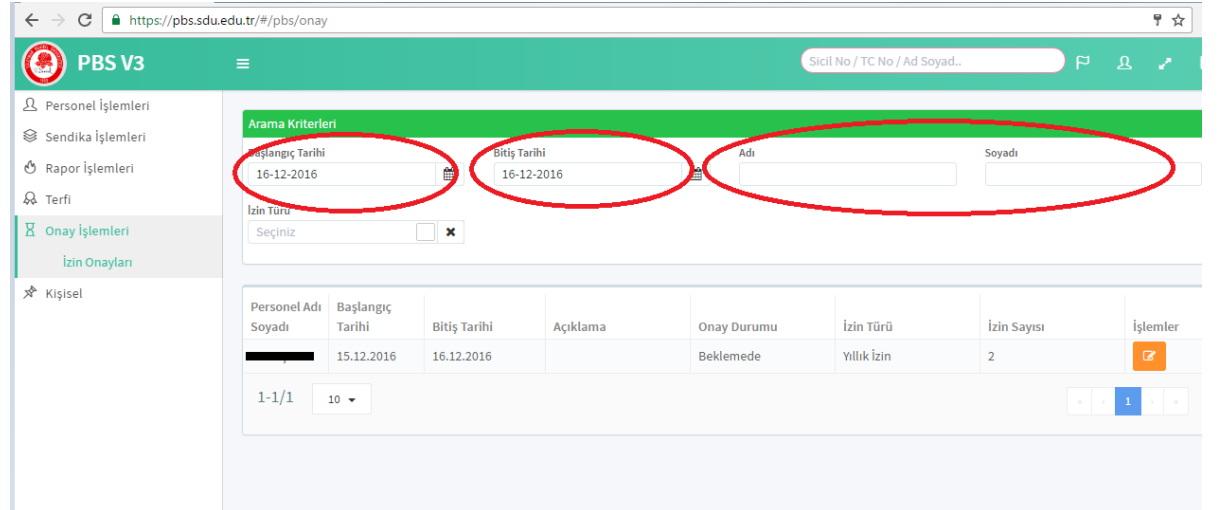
https://pbs.sdu.edu.tr/#/pbs/onay

PBS V3

Sicil No / TC No / Ad Soyad..

Personel İşlemleri
Sendika İşlemleri
Rapor İşlemleri
Terfi
Onay İşlemleri
İzin Onayları
Kişisel

Arama Kriterleri

Başlangıç Tarihi
16-12-2016

Bitiş Tarihi
16-12-2016

Adı

Soyadı

İzin Türü
Seçiniz

| Personel Adı Soyadı | Başlangıç Tarihi | Bitiş Tarihi | Açıklama | Onay Durumu | İzin Türü | İzin Sayısı | İşlemler |
|---|---|---|---|---|---|---|---|
| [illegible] | 15.12.2016 | 16.12.2016 | | Beklemede | Yıllık İzin | 2 | |

1-1/1
10

1